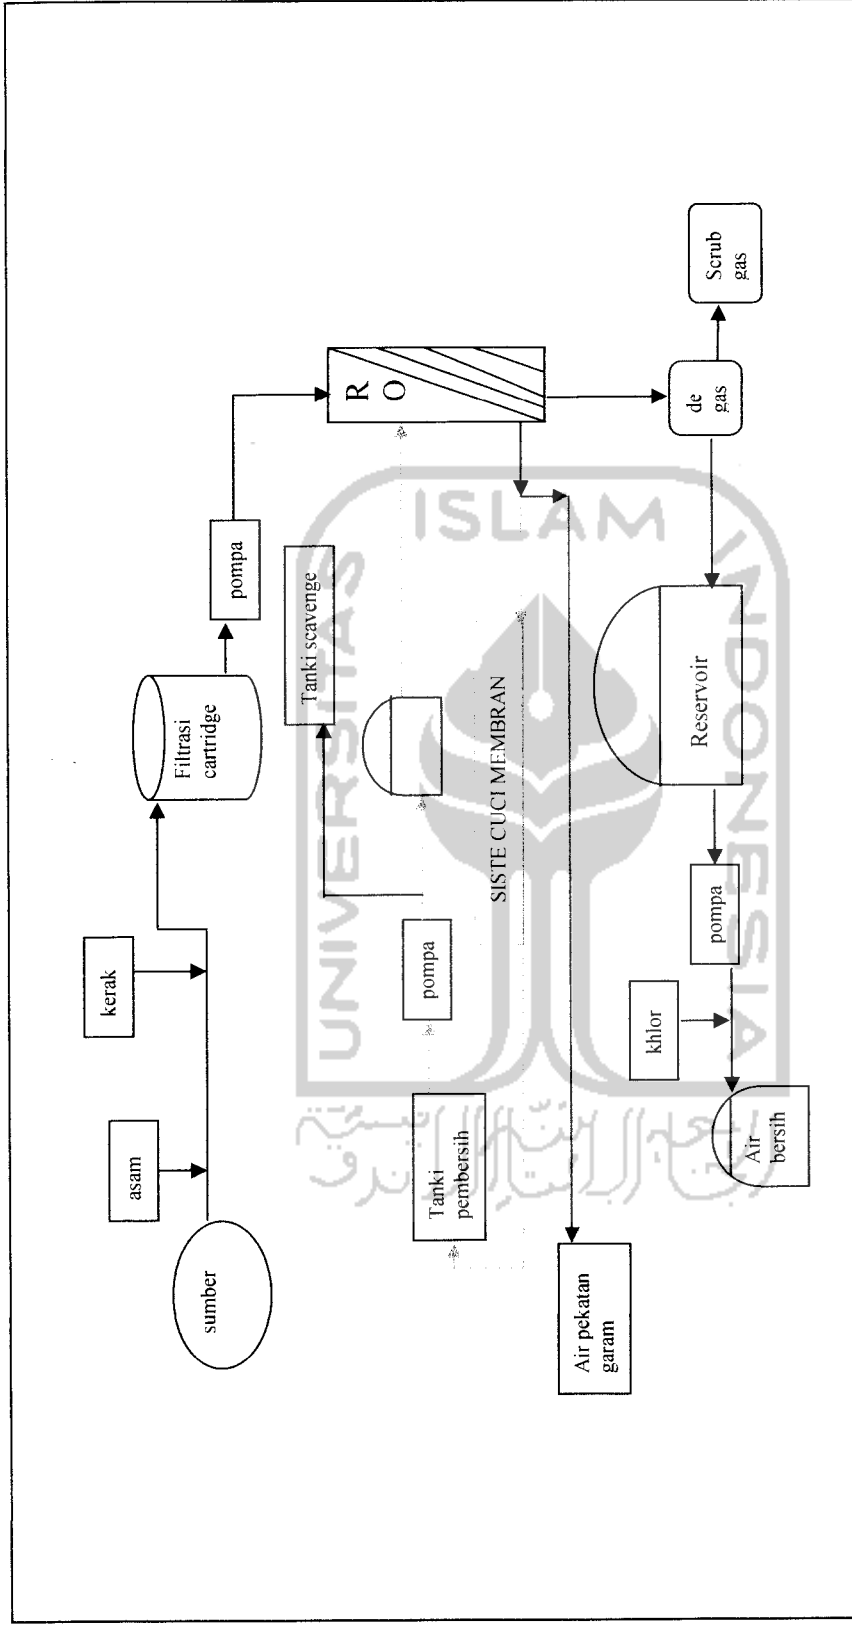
sumber

asam

kerak

Filtrasi cartridge

pompa

R O

de gas

Scrub gas

Tanki scavenge

pompa

Tanki pembersih

SISTE CUCI MEMBRAN

Air pekatan garam

Reservoir

pompa

khlor

Air bersih

ISLAM

UNIVERSITAS ISLAM INDONESIA